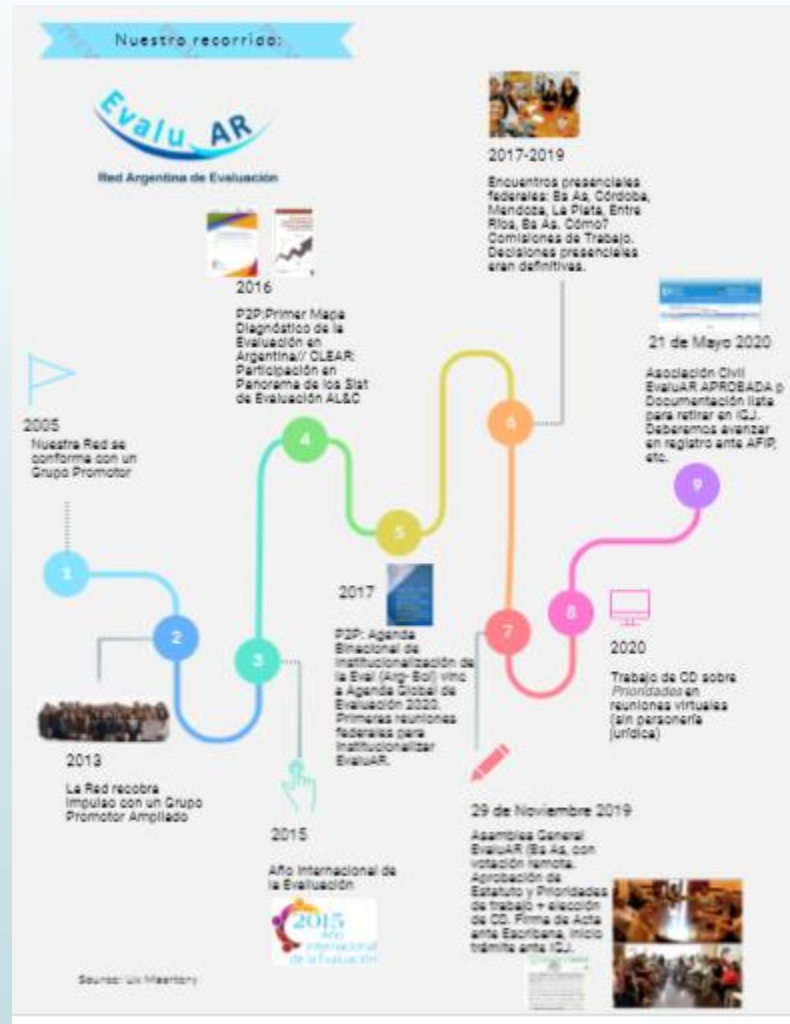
Nuestro recorrido:

EvaluAR
Red Argentina de Evaluación

2005
Nuestra Red se conforma con un Grupo Promotor

1

2

2013
La Red recobra impulso con un Grupo Promotor Ampliado

3

2015
Año Internacional de la Evaluación

2015 Año Internacional de la Evaluación

4

2016
P2P:Primer Mapa Diagnóstico de la Evaluación en Argentina// CLEAR: Participación en Panorama de los Sist de Evaluación AL&C

5

2017
P2P: Agenda Binacional de Institucionalización de la Eval (Arg- Bol) vinc a Agenda Global de Evaluación 2020. Primeras reuniones federales para institucionalizar EvaluAR.

6

2017-2019
Encuentros presenciales federales: Bs As, Córdoba, Mendoza, La Plata, Entre Ríos, Bs As, Cómo? Comisiones de Trabajo. Decisiones presenciales eran definitivas.

7

29 de Noviembre 2019
Asamblea General EvaluAR (Bs As, con votación remota. Aprobación de Estatuto y Prioridades de trabajo + elección de CD. Firma de Acta ante Escribana, inicio trámite ante IGJ.

8

2020
Trabajo de CD sobre Prioridades en reuniones virtuales (sin personería jurídica)

9

21 de Mayo 2020
Asociación Civil EvaluAR APROBADA p Documentación lista para retirar en IGJ. Deberemos avanzar en registro ante AFIP, etc.

Source: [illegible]